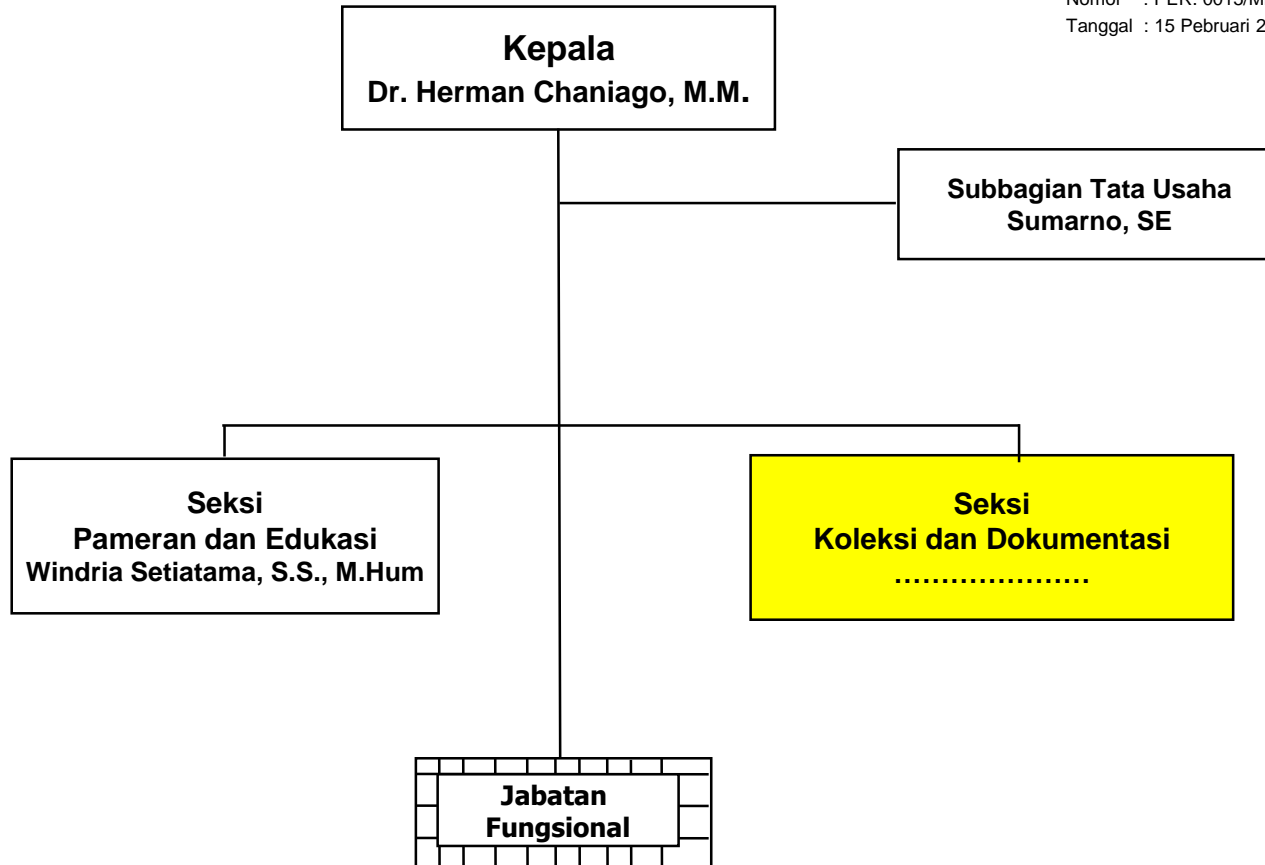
Nomor : PER. 0013/M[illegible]
Tanggal : 15 Pebruari 2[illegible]

Kepala
Dr. Herman Chaniago, M.M.

Subbagian Tata Usaha
Sumarno, SE

Seksi
Pameran dan Edukasi
Windria Setiatama, S.S., M.Hum

Seksi
Koleksi dan Dokumentasi
…………………

Jabatan
Fungsional